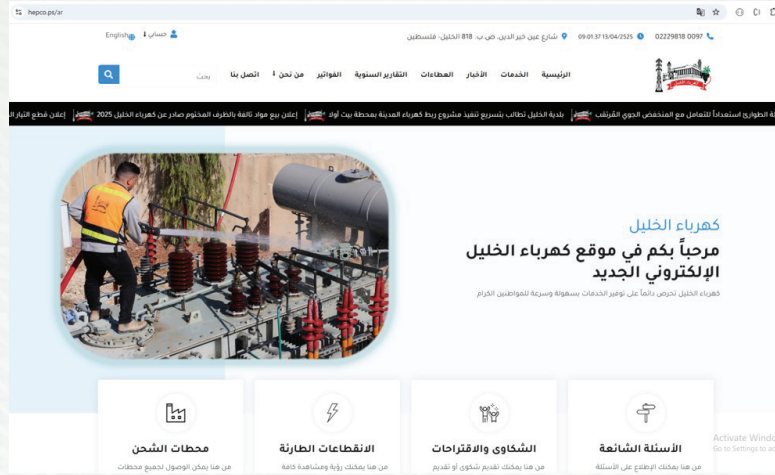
hepco.ps/ar

English حسابي

02229818 0097 09:01:37 13/04/2025 شارع عين خير الدين، ص. ب. 818 الخليل- فلسطين

الرئيسية الخدمات الأخبار العطاءات التقارير السنوية الفواتير من نحن اتصل بنا بحث

ة الطوارئ استعداداً للتعامل مع المنخفض الجوي المرتقب بلدية الخليل تطالب بتسريع تنفيذ مشروع ربط كهرباء المدينة بمحطة بيت أولا إعلان بيع مواد تالفة بالظرف المختوم صادر عن كهرباء الخليل 2025 إعلان قطع التيار ال

كهرباء الخليل

مرحباً بكم في موقع كهرباء الخليل الإلكتروني الجديد

كهرباء الخليل تحرص دائماً على توفير الخدمات بسهولة وسرعة للمواطنين الكرام

الأسئلة الشائعة
من هنا يمكنك الإطلاع على الأسئلة

الشكاوى والاقتراحات
من هنا يمكنك تقديم شكوى أو تقديم

الانقطاعات الطارئة
من هنا يمكنك رؤية ومشاهدة كافة

محطات الشحن
من هنا يمكن الوصول لجميع محطات

Activate Windo
Go to Settings to ac